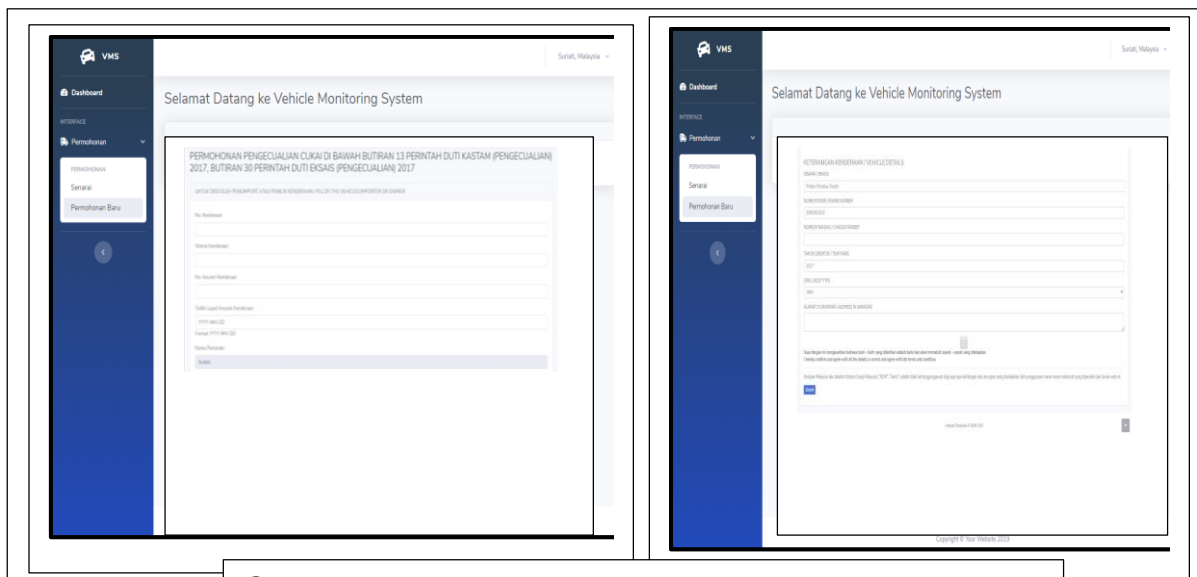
VMS

Surati, Malaysia

Dashboard

INTERFACE

Permohonan

PERMOHONAN

Senarai

Permohonan Baru

Selamat Datang ke Vehicle Monitoring System

PERMOHONAN PENGECUALIAN CUKAI DI BAWAH BUTIRAN 13 PERINTAH DUTI KASTAM (PENGECUALIAN) 2017, BUTIRAN 30 PERINTAH DUTI EKSAIS (PENGECUALIAN) 2017

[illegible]

No. Kenderaan

Warna Kenderaan

No. Rasmi Kenderaan

Tarikh Luput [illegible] Kenderaan

Nama Pemandu

Surati

VMS

Surati, Malaysia

Dashboard

INTERFACE

Permohonan

PERMOHONAN

Senarai

Permohonan Baru

Selamat Datang ke Vehicle Monitoring System

KETERANGAN KENDERAAN / VEHICLE DETAILS

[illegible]

Submit

Copyright © Your Website 2019